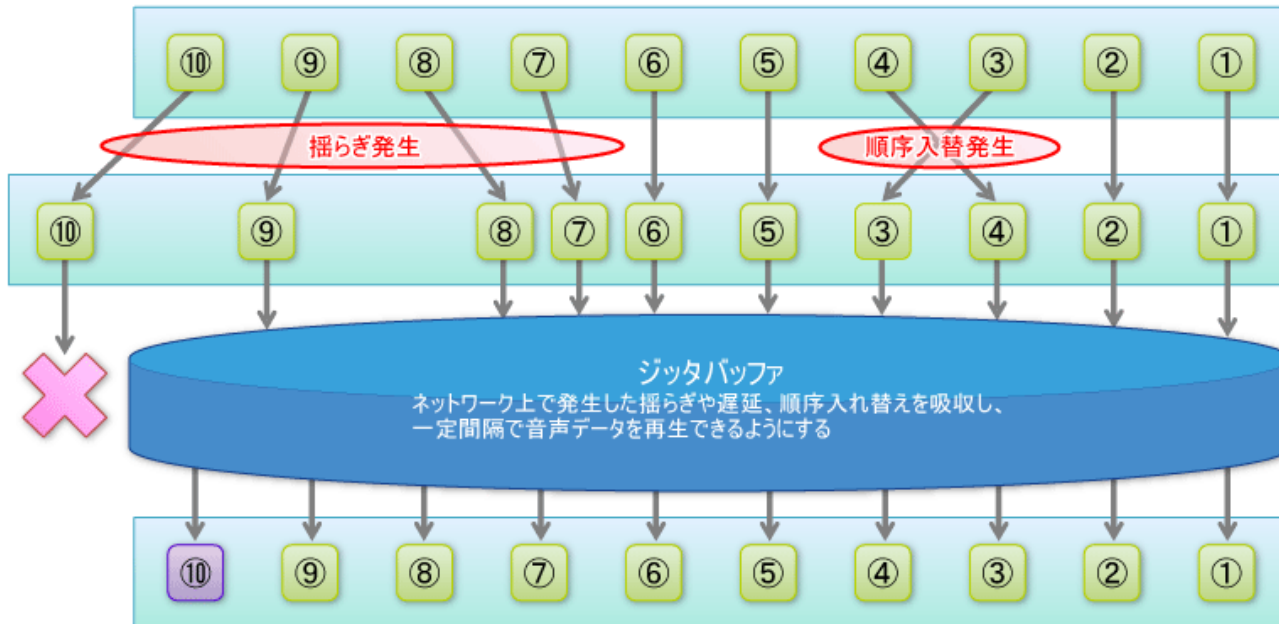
⑩ ⑨ ⑧ ⑦ ⑥ ⑤ ④ ③ ② ①

揺らぎ発生

順序入替発生

⑩ ⑨ ⑧ ⑦ ⑥ ⑤ ③ ④ ② ①

ジッタバッファ

ネットワーク上で発生した揺らぎや遅延、順序入れ替えを吸収し、一定間隔で音声データを再生できるようにする

⑩ ⑨ ⑧ ⑦ ⑥ ⑤ ④ ③ ② ①